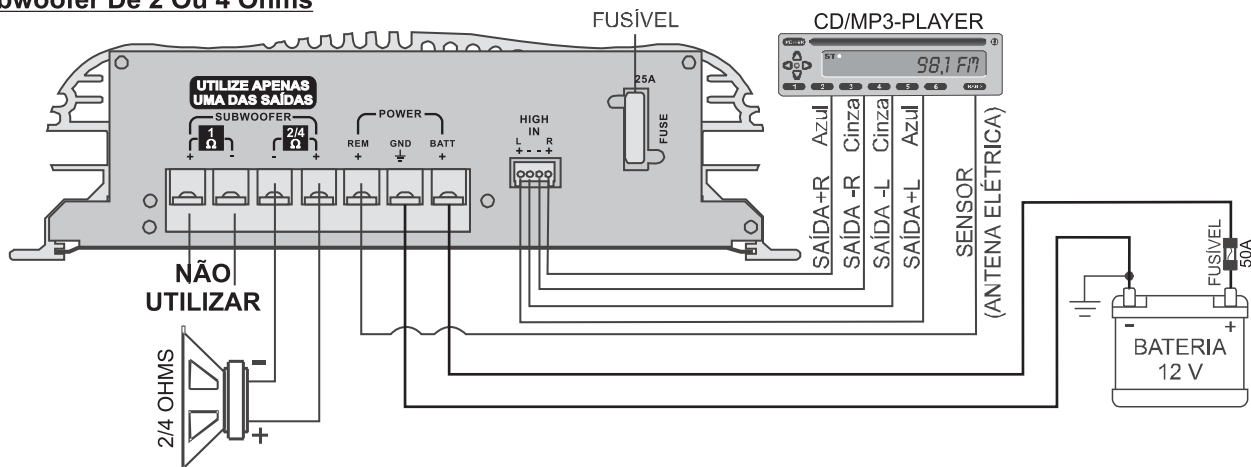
bwoofer De 2 Ou 4 Ohms

FUSÍVEL

CD/MP3-PLAYER

98,1 FM

ST

1 2 3 4 5 6

UTILIZE APENAS UMA DAS SAÍDAS

SUBWOOFER

1 Ω

2/4 Ω

+ - - +

POWER

REM GND BATT

+ +

HIGH IN

L R

+ - - +

25A

FUSE

Azul Cinza Cinza Azul

SAÍDA+R SAÍDA -R SAÍDA -L SAÍDA+L

SENSOR (ANTENA ELÉTRICA)

FUSÍVEL 50A

NÃO UTILIZAR

2/4 OHMS

-

+

- +

BATERIA 12 V